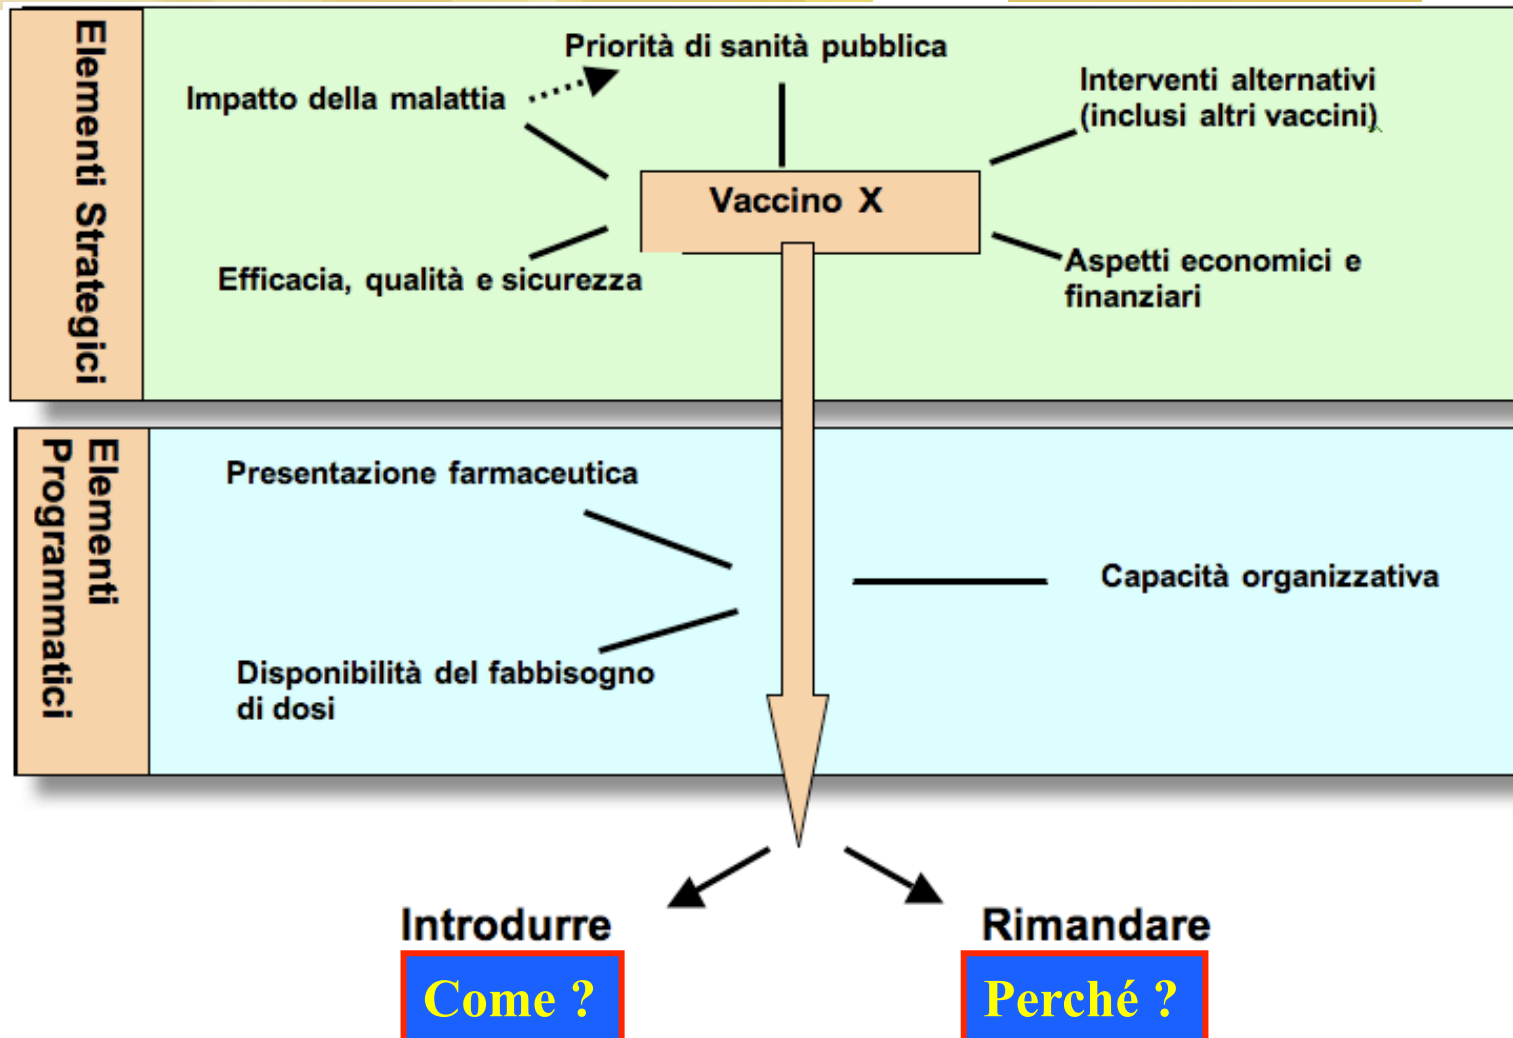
Elementi Strategici

Priorità di sanità pubblica

Impatto della malattia

Interventi alternativi (inclusi altri vaccini)

Vaccino X

Efficacia, qualità e sicurezza

Aspetti economici e finanziari

Elementi Programmatici

Presentazione farmaceutica

Capacità organizzativa

Disponibilità del fabbisogno di dosi

Introdurre

Come ?

Rimandare

Perché ?